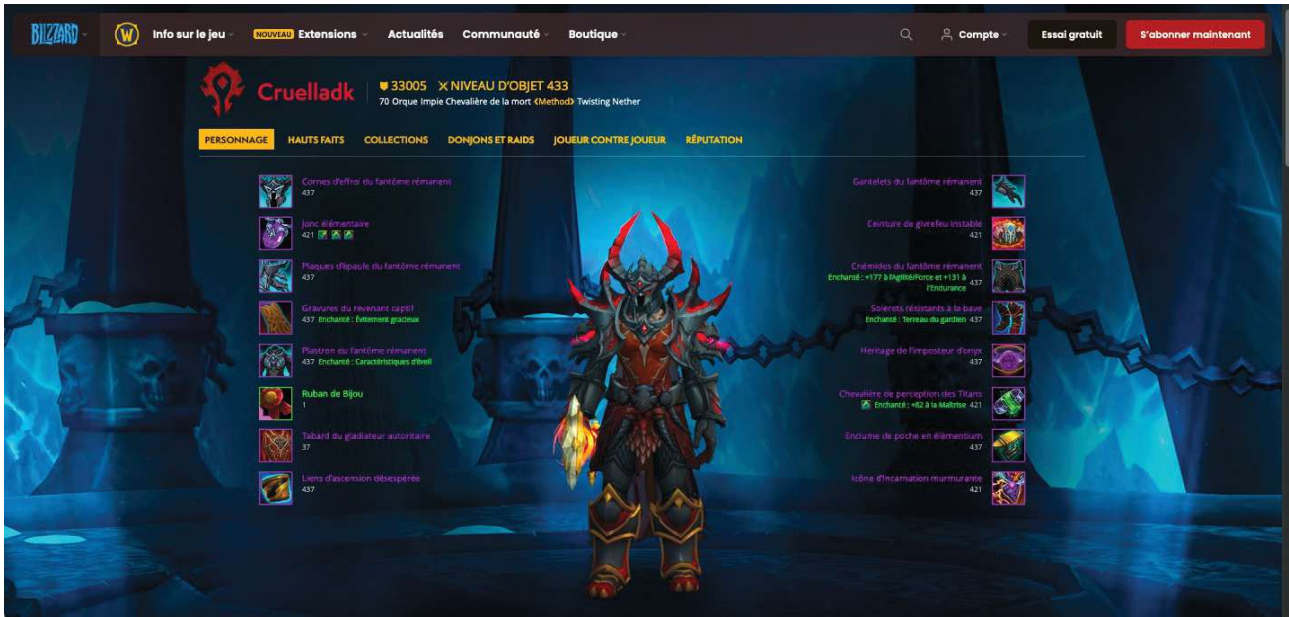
BLIZZARD Info sur le jeu NOUVEAU Extensions Actualités Communauté Boutique Compte Essai gratuit S'abonner maintenant

Cruelladk 33005 NIVEAU D'OBJET 433
70 Orque Impie Chevalière de la mort <Method> Twisting Nether

PERSONNAGE HAUTS FAITS COLLECTIONS DONJONS ET RAIDS JOUEUR CONTRE JOUEUR RÉPUTATION

Cornes d'effroi du fantôme rémanent
437

Jonc élémentaire
421

Plaques d'épaule du fantôme rémanent
437

Gravures du revenant captif
437 Enchanté : Évitement gracieux

Plastron du fantôme rémanent
437 Enchanté : Caractéristiques d'éveil

Ruban de Bijou
1

Tabard du gladiateur autoritaire
37

Liens d'ascension désespérée
437

Gantelets du fantôme rémanent
437

Ceinture de givrefeu instable
421

Cnémides du fantôme rémanent
Enchanté : +177 à l'Agilité/Force et +131 à l'Endurance 437

Solerets résistants à la bave
Enchanté : Terreau du gardien 437

Héritage de l'imposteur d'onyx
437

Chevalière de perception des Titans
Enchanté : +82 à la Maîtrise 421

Enclume de poche en élémentium
437

Icône d'incarnation murmurante
421